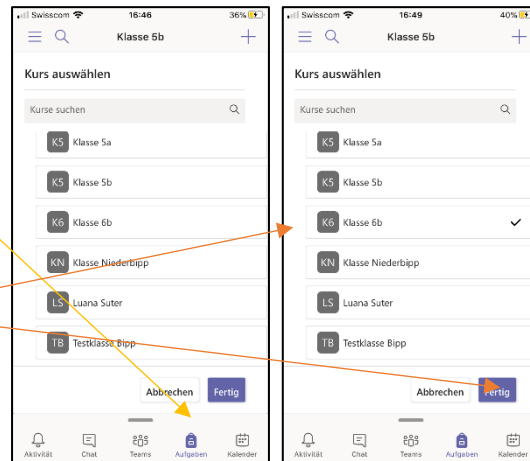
Swisscom 16:46 36%

Klasse 5b

Kurs auswählen

Kurse suchen

K5 Klasse 5a

K5 Klasse 5b

K6 Klasse 6b

KN Klasse Niederbipp

LS Luana Suter

TB Testklasse Bipp

Abbrechen Fertig

Aktivität Chat Teams Aufgaben Kalender

Swisscom 16:49 40%

Klasse 5b

Kurs auswählen

Kurse suchen

K5 Klasse 5a

K5 Klasse 5b

K6 Klasse 6b ✓

KN Klasse Niederbipp

LS Luana Suter

TB Testklasse Bipp

Abbrechen Fertig

Aktivität Chat Teams Aufgaben Kalender